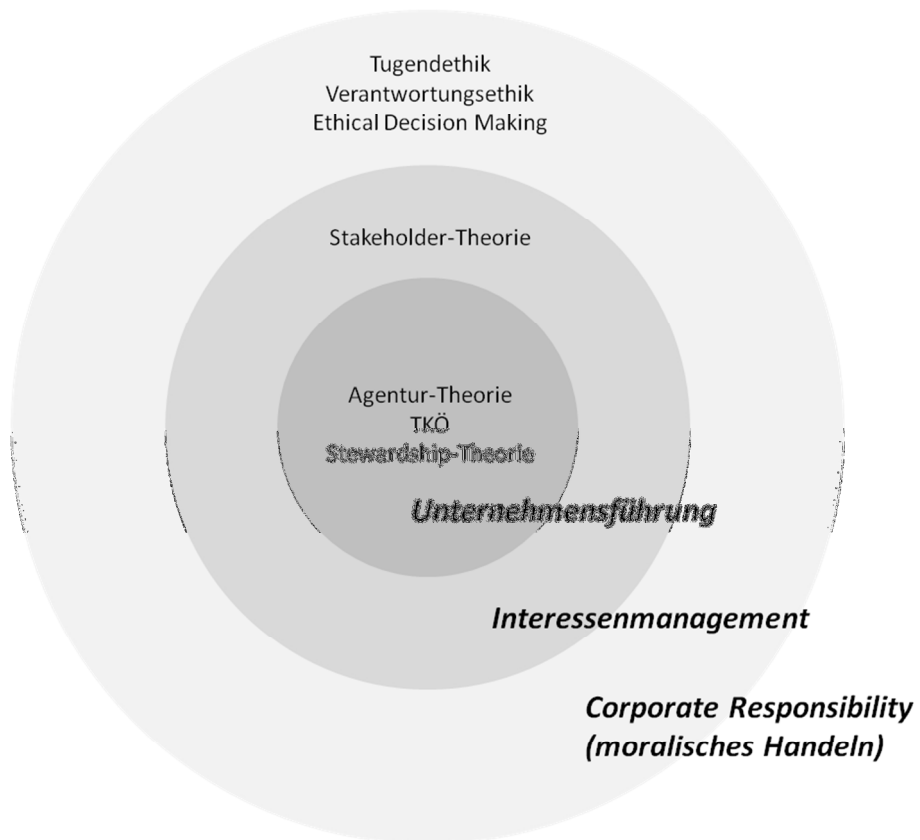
Tugendethik
Verantwortungsethik
Ethical Decision Making

Stakeholder-Theorie

Agentur-Theorie
TKÖ
Stewardship-Theorie

Unternehmensführung

Interessenmanagement

Corporate Responsibility
(moralisches Handeln)